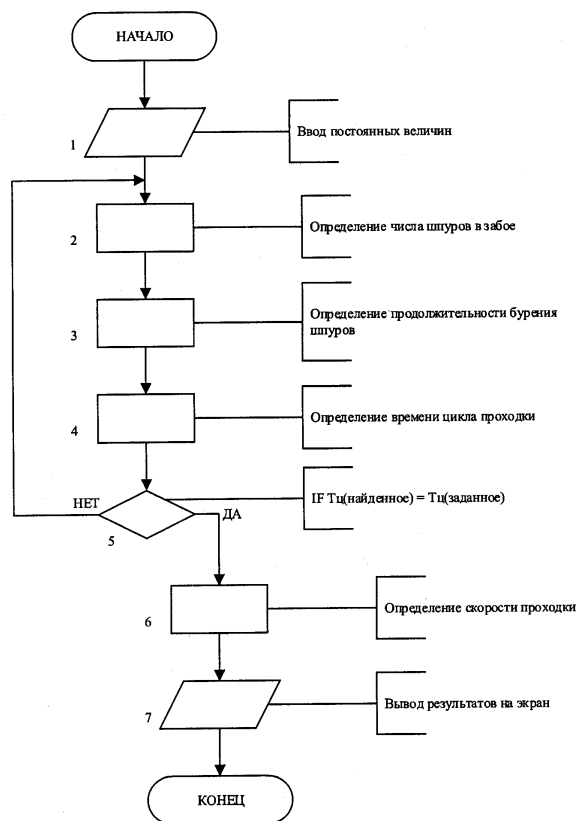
НАЧАЛО

1

Ввод постоянных величин

2

Определение числа шпуров в забое

3

Определение продолжительности бурения шпуров

4

Определение времени цикла проходки

НЕТ

5

ДА

IF Тц(найденное) = Тц(заданное)

6

Определение скорости проходки

7

Вывод результатов на экран

КОНЕЦ